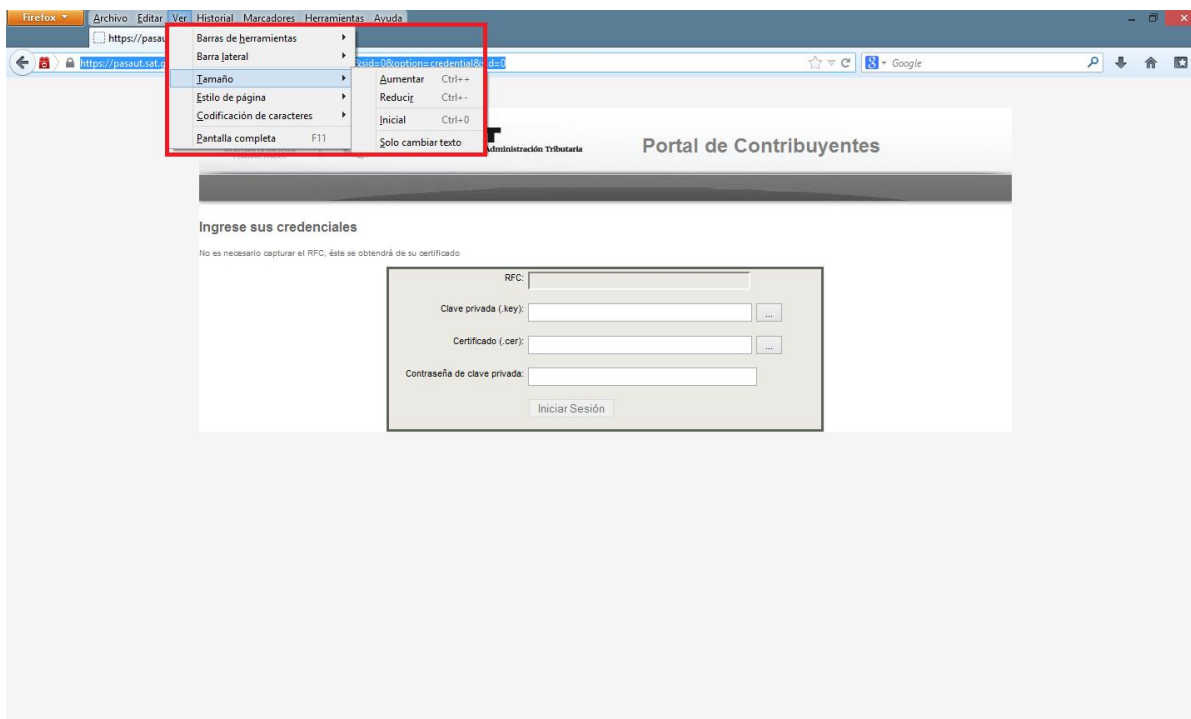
Firefox Archivo Editar Ver Historial Marcadores Herramientas Ayuda

https://pasau

https://pasaut.sat.g

&sid=0&option=credential&sid=0

Google

Barras de herramientas
Barra lateral
Tamaño
Estilo de página
Codificación de caracteres
Pantalla completa F11

Aumentar Ctrl++
Reducir Ctrl+-
Inicial Ctrl+0
Solo cambiar texto

Administración Tributaria

Portal de Contribuyentes

Ingrese sus credenciales

No es necesario capturar el RFC, éste se obtendrá de su certificado

RFC:

Clave privada (.key): ...

Certificado (.cer): ...

Contraseña de clave privada:

Iniciar Sesión